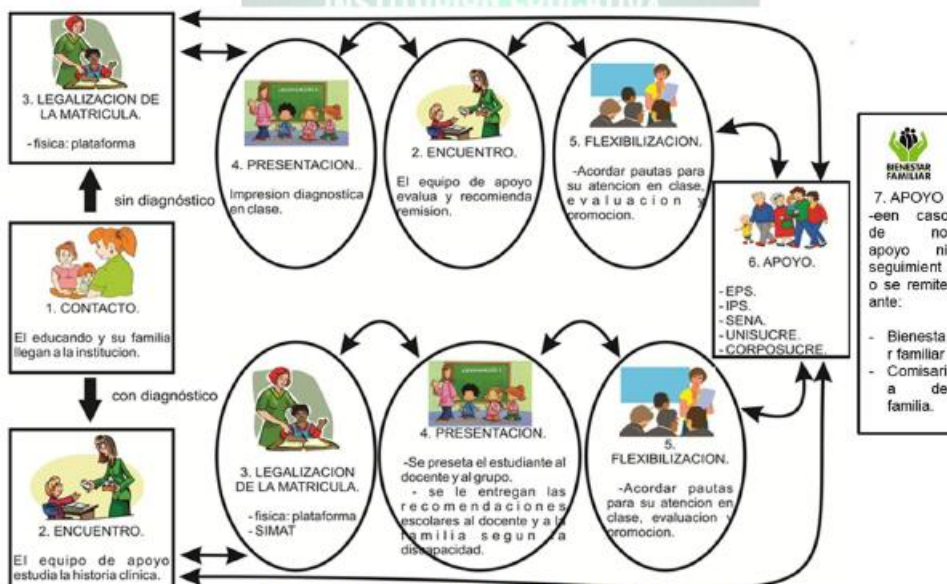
3. LEGALIZACION DE LA MATRICULA.

- fisica: plataforma

sin diagnóstico

1. CONTACTO.

El educando y su familia llegan a la institucion.

con diagnóstico

2. ENCUENTRO.

El equipo de apoyo estudia la historia clinica.

4. PRESENTACION..

Impresion diagnostica en clase.

2. ENCUENTRO.

El equipo de apoyo evalua y recomienda remision.

5. FLEXIBILIZACION.

-Acordar pautas para su atencion en clase, evaluacion y promocion.

6. APOYO.

- EPS.
- IPS.
- SENA.
- UNISUCRE.
- CORPOSUCRE.

BIENESTAR FAMILIAR

7. APOYO
-een caso de no apoyo ni seguimient o se remite ante:

- Bienestar familiar
- Comisaria de familia.

3. LEGALIZACION DE LA MATRICULA.

- fisica: plataforma
- SIMAT

4. PRESENTACION.

-Se preseta el estudiante al docente y al grupo.
- se le entregan las recomendaciones escolares al docente y a la familia segun la discapacidad.

5. FLEXIBILIZACION.

-Acordar pautas para su atencion en clase, evaluacion y promocion.